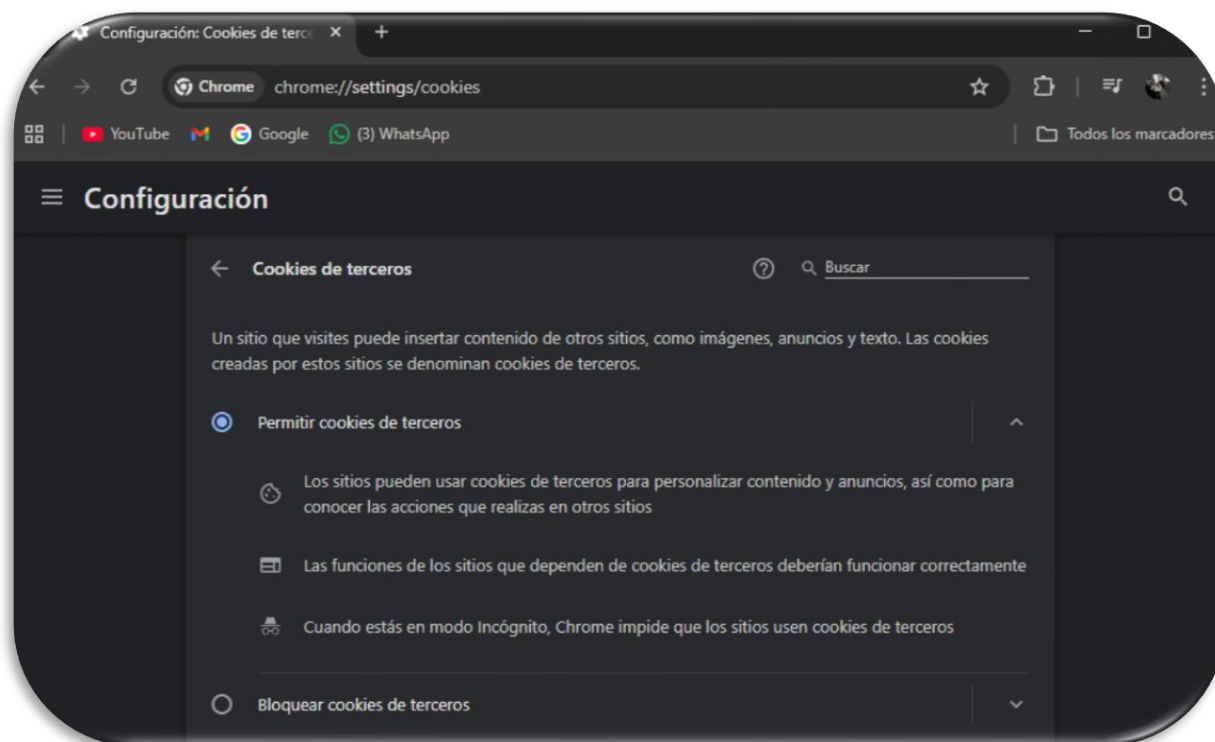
Configuración: Cookies de terc

Chrome chrome://settings/cookies

YouTube Google (3) WhatsApp Todos los marcadores

Configuración

Cookies de terceros

Buscar

Un sitio que visites puede insertar contenido de otros sitios, como imágenes, anuncios y texto. Las cookies creadas por estos sitios se denominan cookies de terceros.

Permitir cookies de terceros

Los sitios pueden usar cookies de terceros para personalizar contenido y anuncios, así como para conocer las acciones que realizas en otros sitios

Las funciones de los sitios que dependen de cookies de terceros deberían funcionar correctamente

Cuando estás en modo Incógnito, Chrome impide que los sitios usen cookies de terceros

Bloquear cookies de terceros